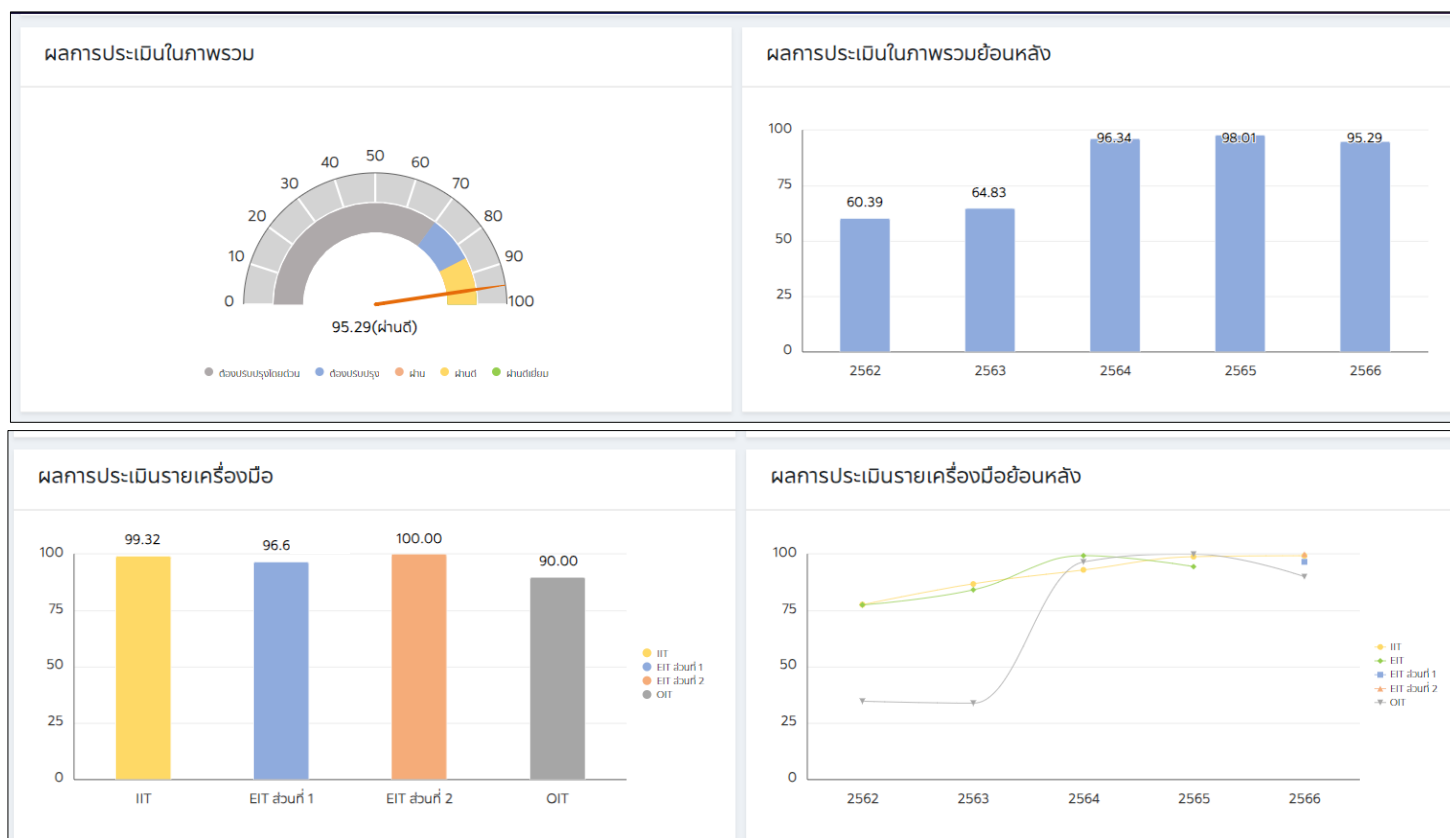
ผลการประเมินในภาพรวม

0
10
20
30
40
50
60
70
80
90
100

95.29(ผ่านดี)

ต้องปรับปรุงโดยด่วน ต้องปรับปรุง ผ่าน ผ่านดี ผ่านดีเยี่ยม

ผลการประเมินในภาพรวมย้อนหลัง

100
75
50
25
0

60.39
64.83
96.34
98.01
95.29

2562
2563
2564
2565
2566

ผลการประเมินรายเครื่องมือ

100
75
50
25
0

99.32
96.6
100.00
90.00

IIT
EIT ส่วนที่ 1
EIT ส่วนที่ 2
OIT

IIT
EIT ส่วนที่ 1
EIT ส่วนที่ 2
OIT

ผลการประเมินรายเครื่องมือย้อนหลัง

100
75
50
25
0

2562
2563
2564
2565
2566

IIT
EIT
EIT ส่วนที่ 1
EIT ส่วนที่ 2
OIT